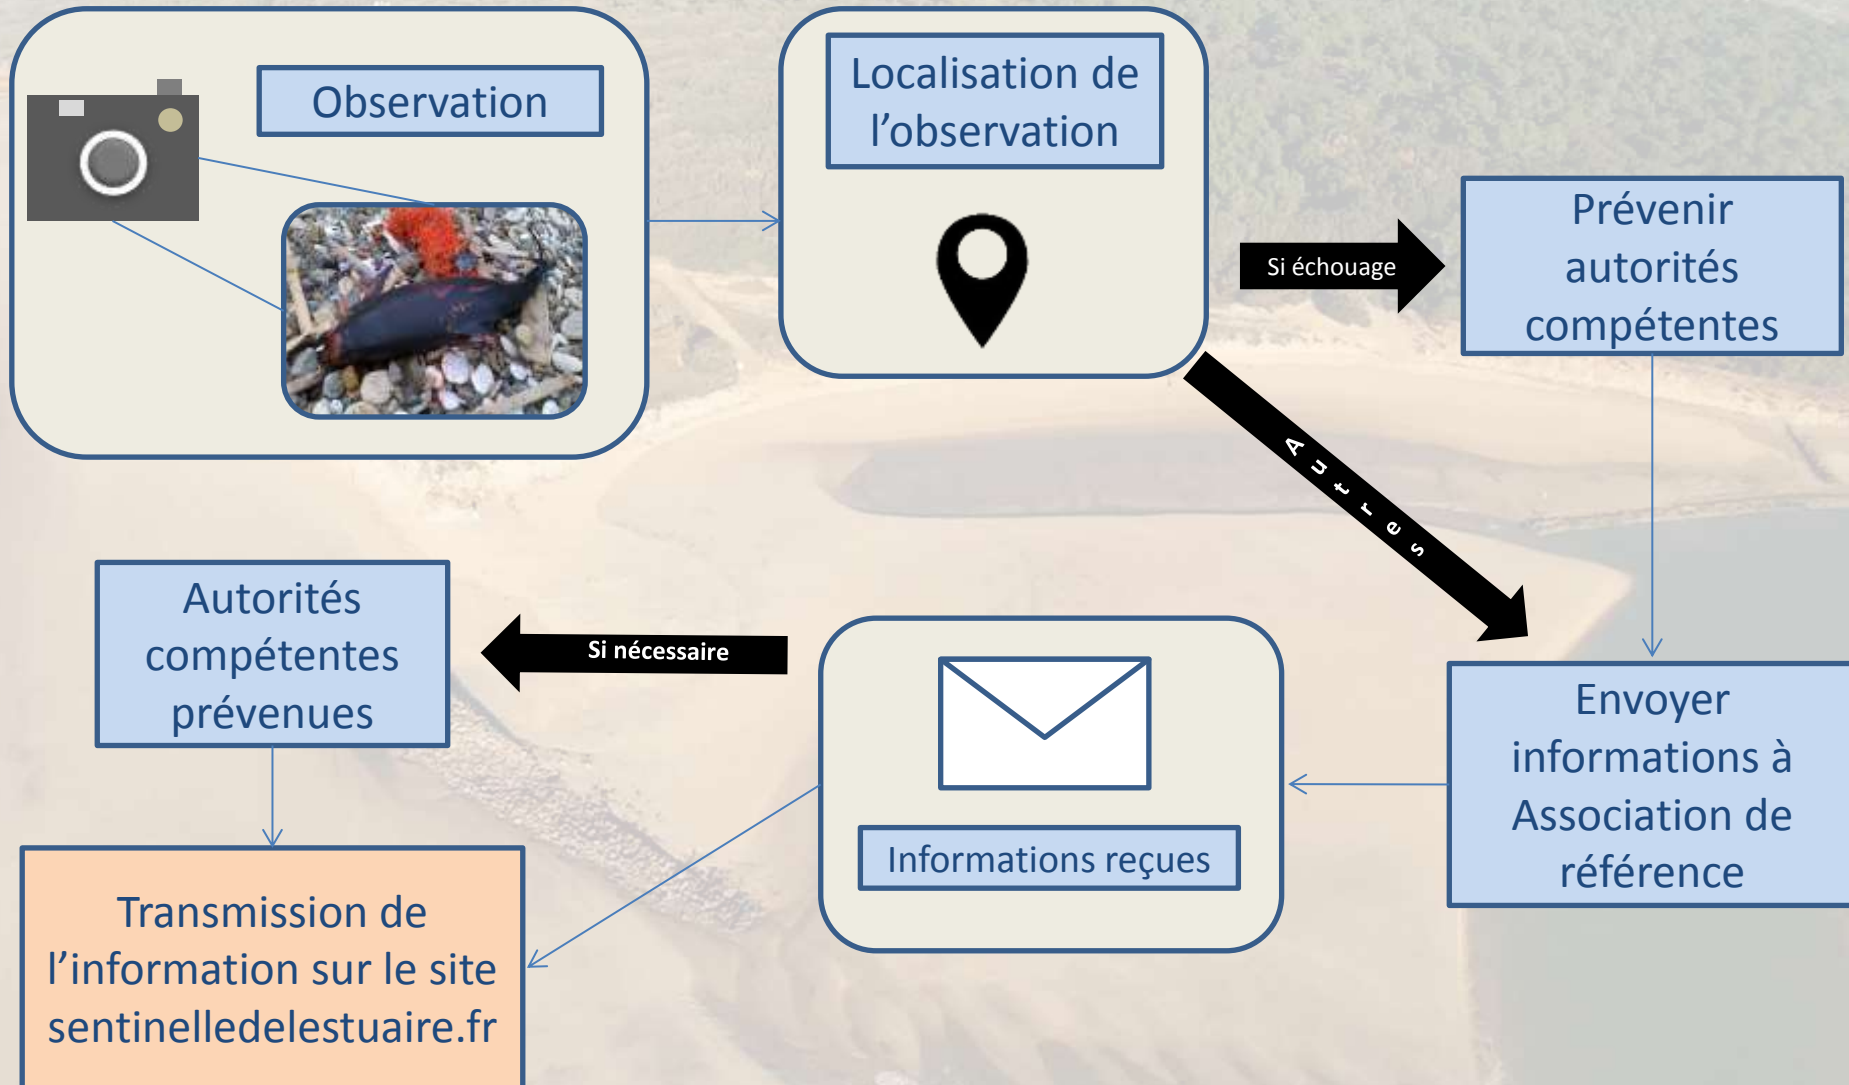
Observation

Localisation de l’observation

Si échouage

Prévenir autorités compétentes

Autres

Autorités compétentes prévenues

Si nécessaire

Informations reçues

Envoyer informations à Association de référence

Transmission de l’information sur le site sentinelledelestuaire.fr